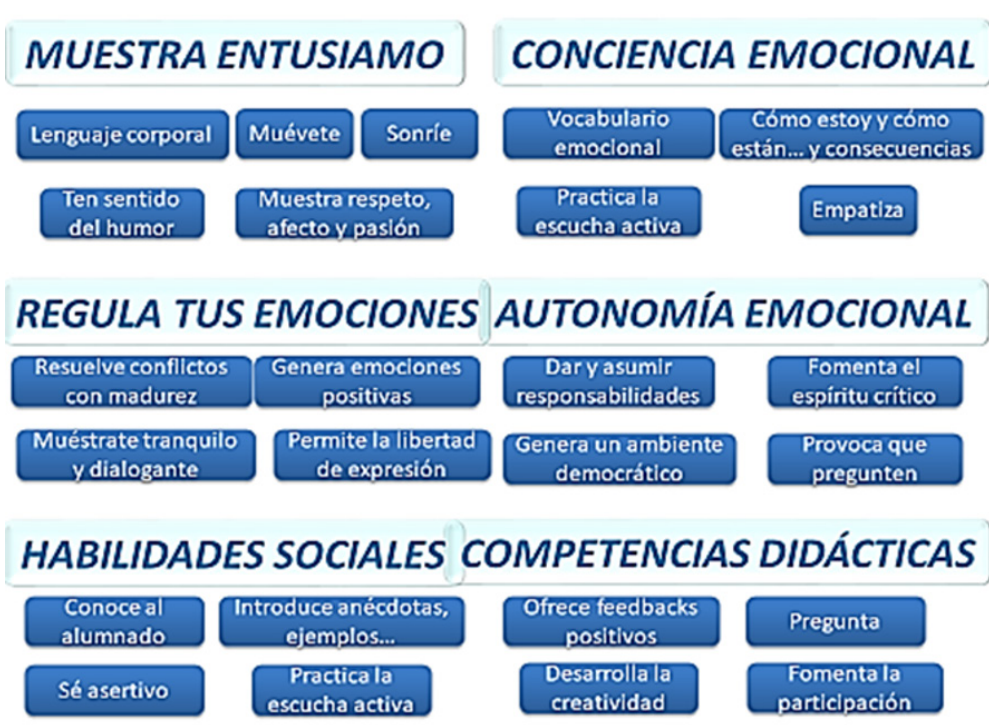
MUESTRA ENTUSIAMO

Lenguaje corporal

Muévete

Sonríe

Ten sentido del humor

Muestra respeto, afecto y pasión

CONCIENCIA EMOCIONAL

Vocabulario emocional

Cómo estoy y cómo están... y consecuencias

Practica la escucha activa

Empatiza

REGULA TUS EMOCIONES

Resuelve conflictos con madurez

Genera emociones positivas

Muéstrate tranquilo y dialogante

Permite la libertad de expresión

AUTONOMÍA EMOCIONAL

Dar y asumir responsabilidades

Fomenta el espíritu crítico

Genera un ambiente democrático

Provoca que pregunten

HABILIDADES SOCIALES

Conoce al alumnado

Introduce anécdotas, ejemplos...

Sé asertivo

Practica la escucha activa

COMPETENCIAS DIDÁCTICAS

Ofrece feedbacks positivos

Pregunta

Desarrolla la creatividad

Fomenta la participación